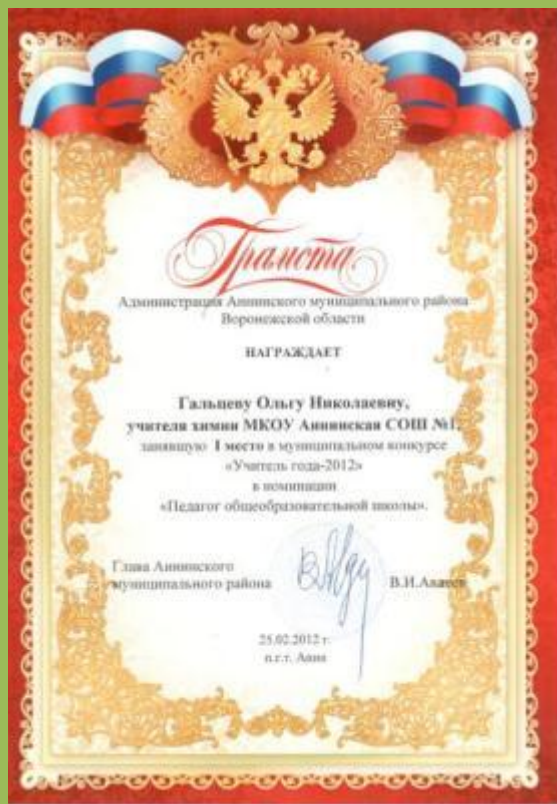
Грамота

Администрация Аннинского муниципального района Воронежской области

НАГРАЖДАЕТ

Гальцеву Ольгу Николаевну, учителя химии МКОУ Аннинская СОШ №1, занявшую I место в муниципальном конкурсе «Учитель года-2012» в номинации «Педагог общеобразовательной школы».

Глава Аннинского муниципального района В.И.Авдеев

25.02.2012 г. п.г.т. Анна